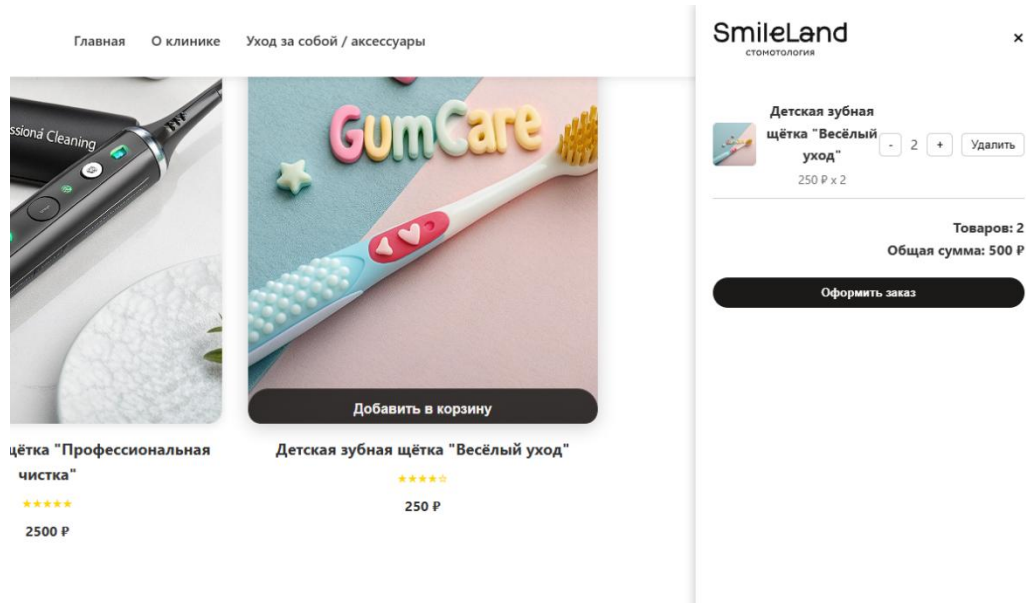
Главная О клинике Уход за собой / аксессуары

ssional Cleaning

GumCare

Добавить в корзину

щётка "Профессиональная чистка"

★★★★★

2500 ₽

Детская зубная щётка "Весёлый уход"

★★★★☆

250 ₽

SmileLand
стоматология

×

Детская зубная щётка "Весёлый уход"

250 ₽ x 2

- 2 + Удалить

Товаров: 2

Общая сумма: 500 ₽

Оформить заказ